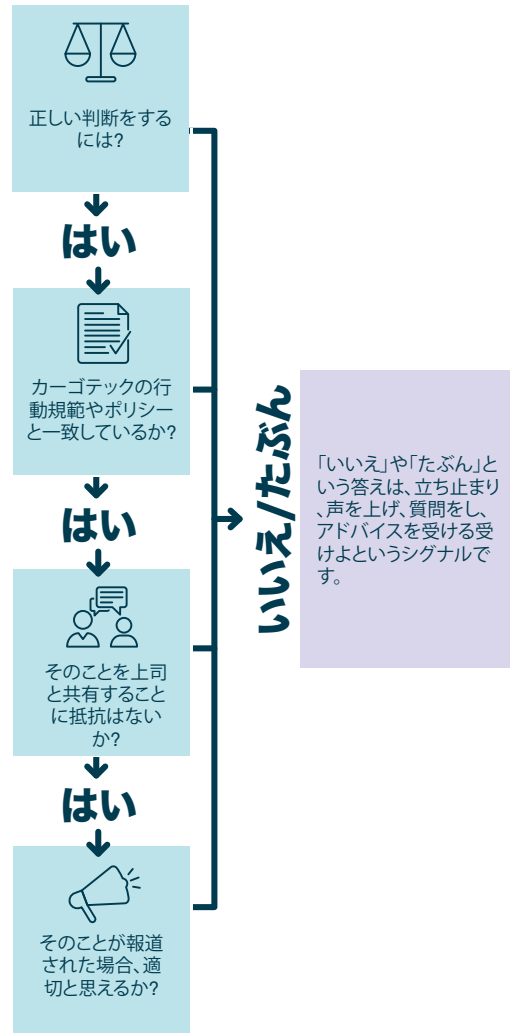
正しい判断をするには?

はい

カーゴテックの行動規範やポリシーと一致しているか?

はい

そのことを上司と共有することに抵抗はないか?

はい

そのことが報道された場合、適切と思えるか?

いいえ/たぶん

「いいえ」や「たぶん」という答えは、立ち止まり、声を上げ、質問をし、アドバイスを受ける受けよというシグナルです。